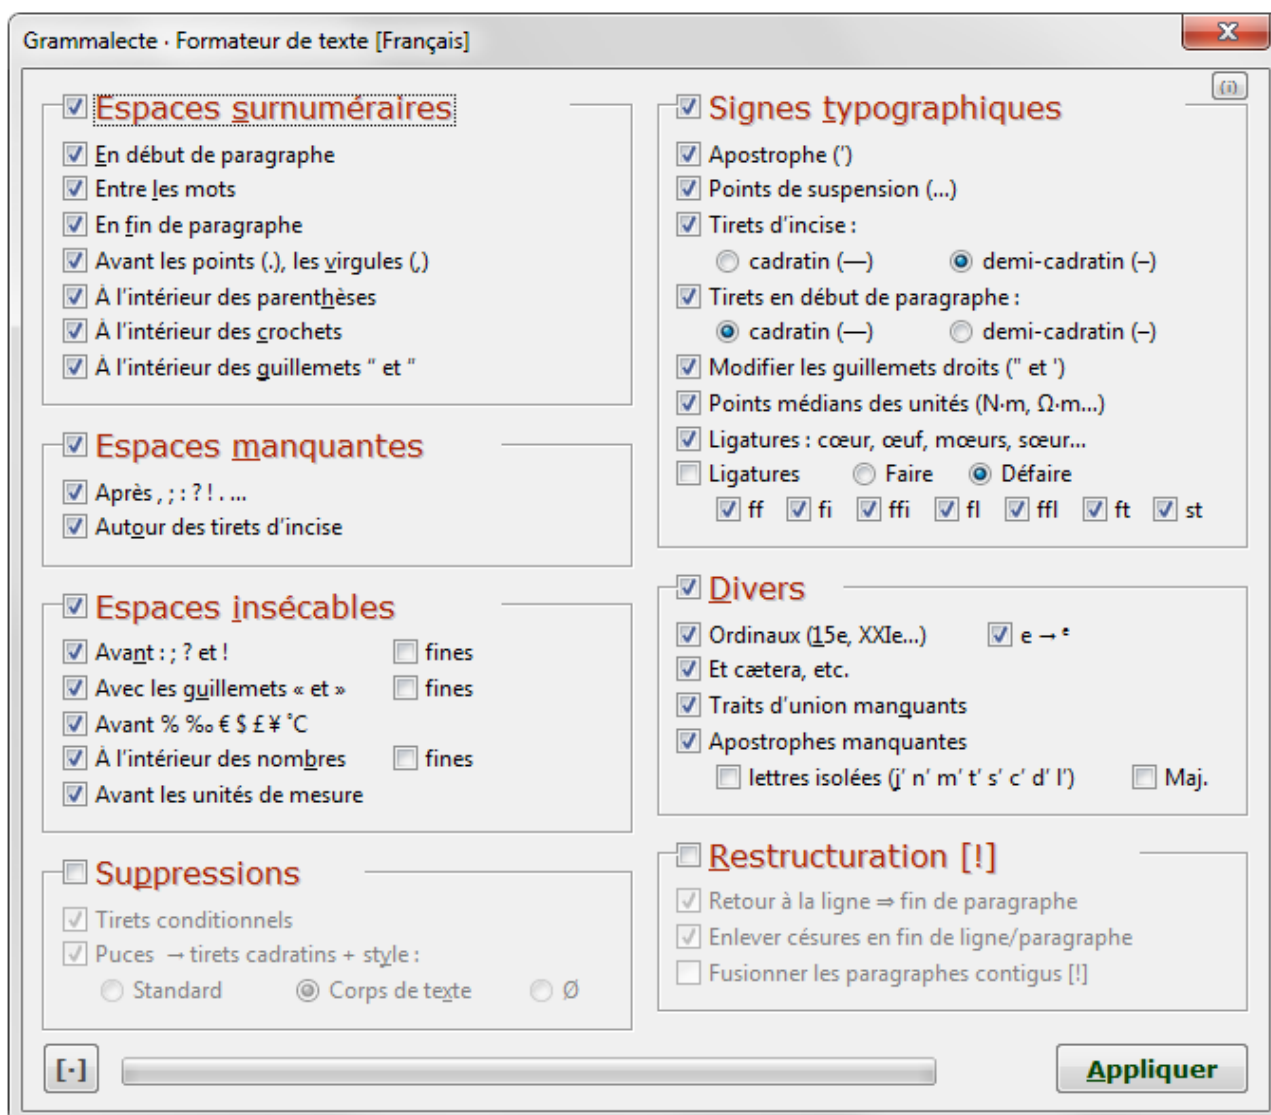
Grammalecte · Formateur de texte [Français]

(i)

Espaces surnuméraires
En début de paragraphe
Entre les mots
En fin de paragraphe
Avant les points (.), les virgules (,)
À l'intérieur des parenthèses
À l'intérieur des crochets
À l'intérieur des guillemets " et "

Espaces manquantes
Après , ; : ? ! . ...
Autour des tirets d'incise

Espaces insécables
Avant : ; ? et !
fines
Avec les guillemets « et »
fines
Avant % ‰ € $ £ ¥ ˚C
À l'intérieur des nombres
fines
Avant les unités de mesure

Suppressions
Tirets conditionnels
Puces → tirets cadratins + style :
Standard
Corps de texte
Ø

Signes typographiques
Apostrophe (')
Points de suspension (…)
Tirets d'incise :
cadratin (—)
demi-cadratin (–)
Tirets en début de paragraphe :
cadratin (—)
demi-cadratin (–)
Modifier les guillemets droits (" et ')
Points médians des unités (N·m, Ω·m…)
Ligatures : cœur, œuf, mœurs, sœur…
Ligatures
Faire
Défaire
ff
fi
ffi
fl
ffl
ft
st

Divers
Ordinaux (15e, XXIe…)
e → ᵉ
Et cætera, etc.
Traits d'union manquants
Apostrophes manquantes
lettres isolées (j' n' m' t' s' c' d' l')
Maj.

Restructuration [!]
Retour à la ligne ⇒ fin de paragraphe
Enlever césures en fin de ligne/paragraphe
Fusionner les paragraphes contigus [!]

[·]
Appliquer